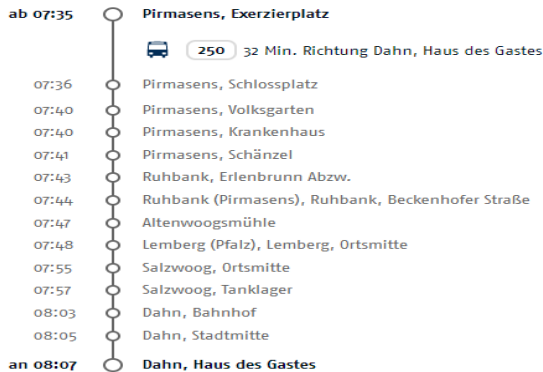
ab 07:35 Pirmasens, Exerzierplatz

250 32 Min. Richtung Dahn, Haus des Gastes

07:36 Pirmasens, Schlossplatz
07:40 Pirmasens, Volksgarten
07:40 Pirmasens, Krankenhaus
07:41 Pirmasens, Schänzel
07:43 Ruhbank, Erlenbrunn Abzw.
07:44 Ruhbank (Pirmasens), Ruhbank, Beckenhofer Straße
07:47 Altenwoogsmühle
07:48 Lemberg (Pfalz), Lemberg, Ortsmitte
07:55 Salzwoog, Ortsmitte
07:57 Salzwoog, Tanklager
08:03 Dahn, Bahnhof
08:05 Dahn, Stadtmitte

an 08:07 Dahn, Haus des Gastes